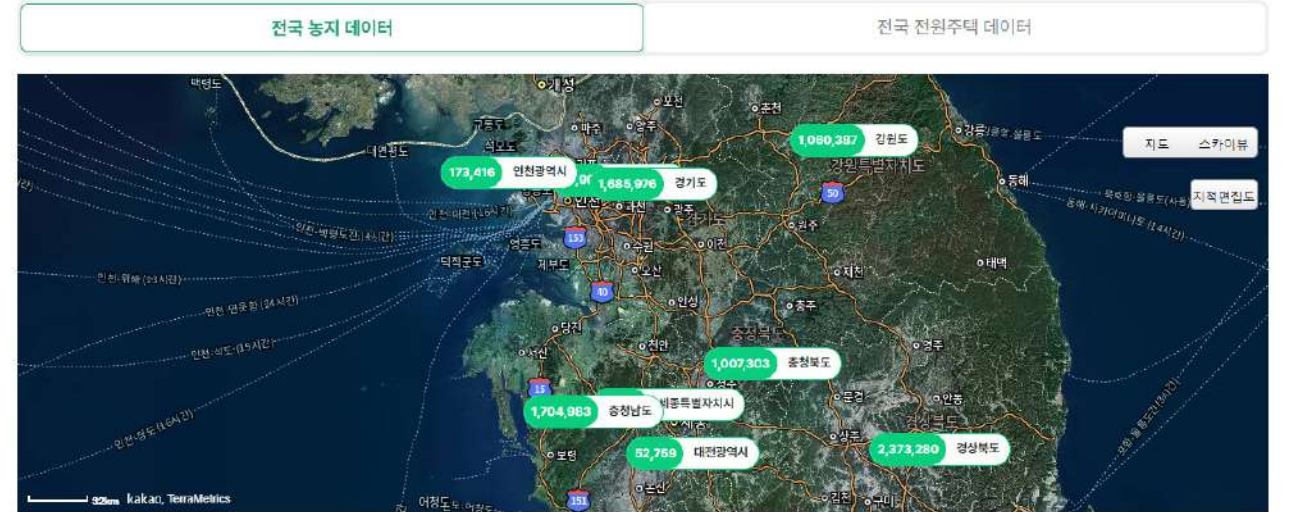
전국 농지 데이터

전국 전원주택 데이터

지도 스카이뷰

지적편집도

1,060,387 강원도

173,416 인천광역시

1,685,976 경기도

1,007,303 충청북도

세종특별자치시

1,704,983 충청남도

52,759 대전광역시

2,373,280 경상북도

강원특별자치도

개성

포천

춘천

파주

양주

강릉

동해

태백

원주

제천

충주

안성

천안

당진

서산

인천

수원

오산

이천

광주

청주

경주

안동

문경

상주

보령

논산

김천

구미

영흥도

제부도

덕적군도

교동도

석모도

대연평도

백령도

어청도

청주

50

153

10

15

151

인천-위해 (24시간)

인천-연운항 (24시간)

인천-석도 (15시간)

인천-청도 (16시간)

인천-백령도

묵호항-울릉도

동해-블라디보스토크 (14시간)

92km kakao, TerraMetrics